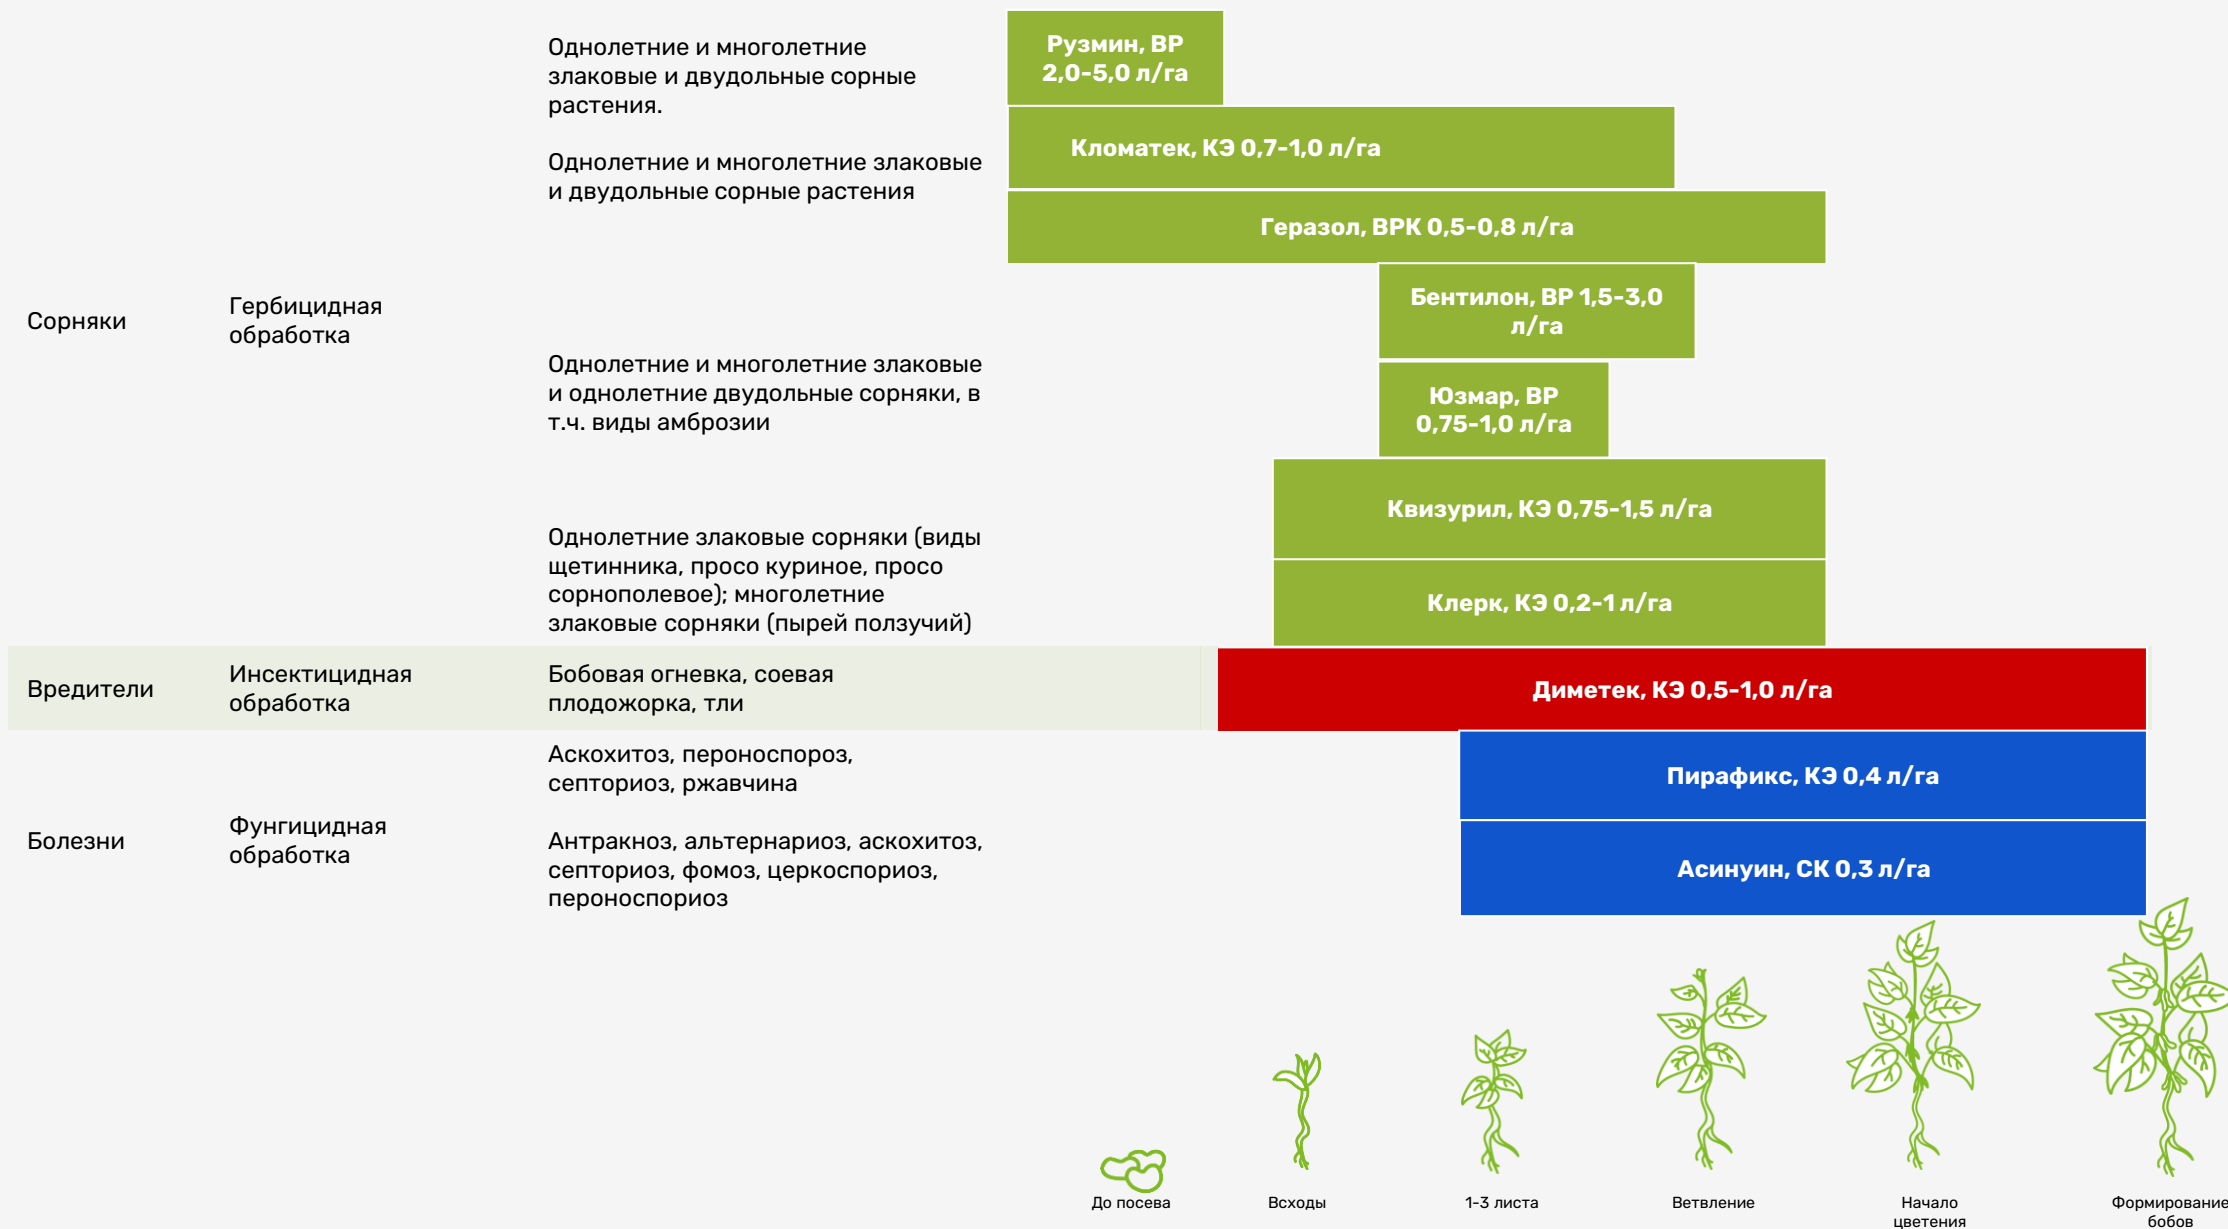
Однолетние и многолетние злаковые и двудольные сорные растения.

Рузмин, ВР 2,0-5,0 л/га

Однолетние и многолетние злаковые и двудольные сорные растения

Кломатек, КЭ 0,7-1,0 л/га

Геразол, ВРК 0,5-0,8 л/га

Сорняки

Гербицидная обработка

Бентилон, ВР 1,5-3,0 л/га

Однолетние и многолетние злаковые и однолетние двудольные сорняки, в т.ч. виды амброзии

Юзмар, ВР 0,75-1,0 л/га

Квизурил, КЭ 0,75-1,5 л/га

Однолетние злаковые сорняки (виды щетинника, просо куриное, просо сорнополевое); многолетние злаковые сорняки (пырей ползучий)

Клерк, КЭ 0,2-1 л/га

Вредители

Инсектицидная обработка

Бобовая огневка, соевая плодожорка, тли

Диметек, КЭ 0,5-1,0 л/га

Аскохитоз, пероноспороз, септориоз, ржавчина

Пирафикс, КЭ 0,4 л/га

Болезни

Фунгицидная обработка

Антракноз, альтернариоз, аскохитоз, септориоз, фомоз, церкоспориоз, пероноспориоз

Асинуин, СК 0,3 л/га

До посева

Всходы

1-3 листа

Ветвление

Начало цветения

Формирование бобов